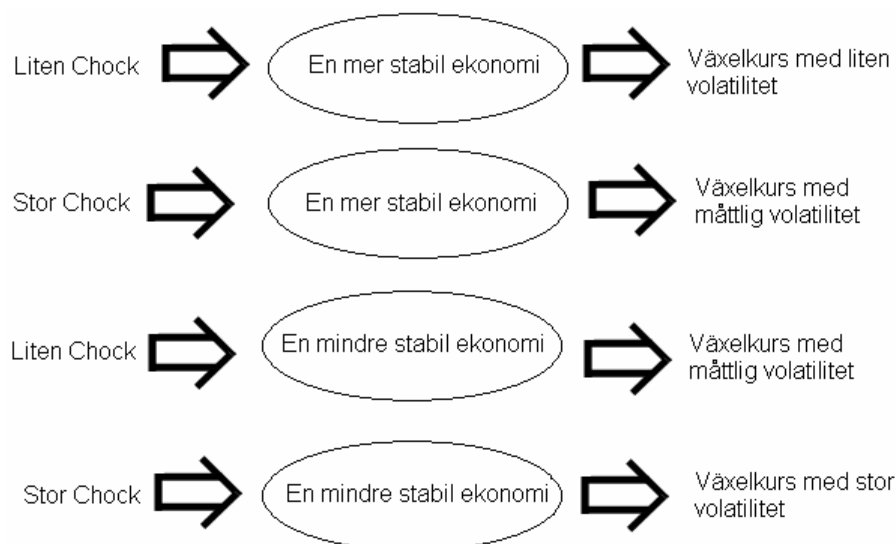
Liten Chock

En mer stabil ekonomi

Växelkurs med liten volatilitet

Stor Chock

En mer stabil ekonomi

Växelkurs med måttlig volatilitet

Liten Chock

En mindre stabil ekonomi

Växelkurs med måttlig volatilitet

Stor Chock

En mindre stabil ekonomi

Växelkurs med stor volatilitet